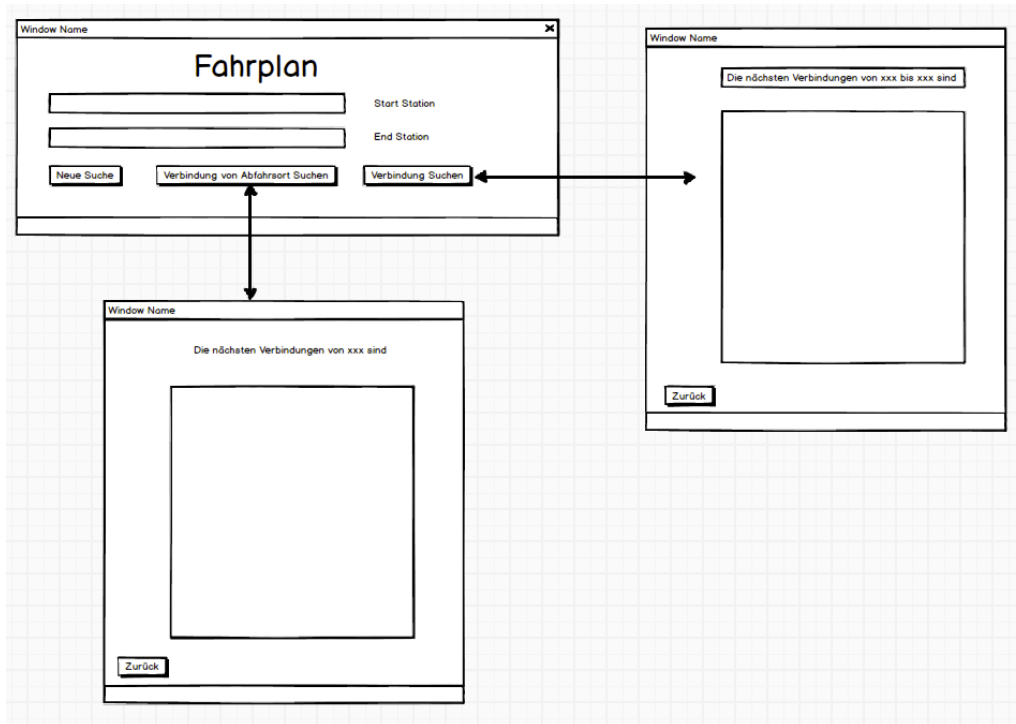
Window Name

Fahrplan

Start Station

End Station

Neue Suche

Verbindung von Abfahrsort Suchen

Verbindung Suchen

Window Name

Die nächsten Verbindungen von xxx bis xxx sind

Zurück

Window Name

Die nächsten Verbindungen von xxx sind

Zurück